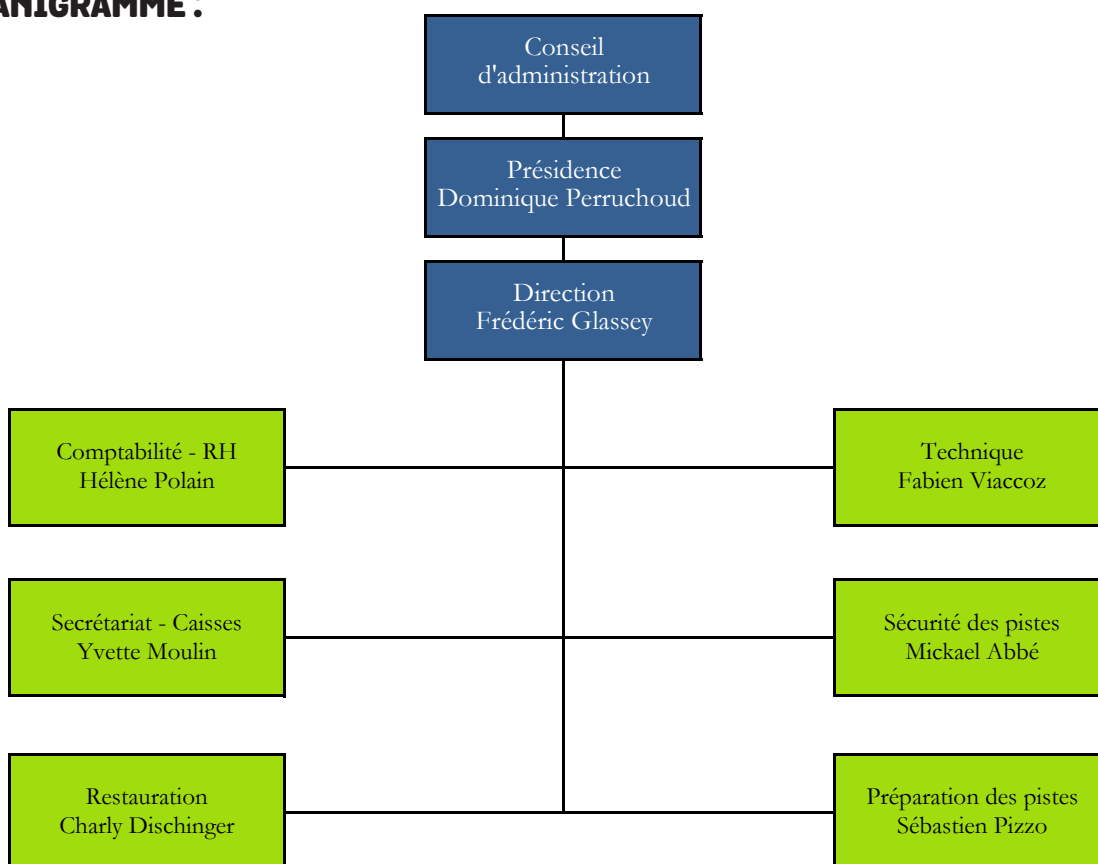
ANIGRAMME :

Conseil d'administration

Présidence
Dominique Perruchoud

Direction
Frédéric Glassey

Comptabilité - RH
Hélène Polain

Technique
Fabien Viaccoz

Secrétariat - Caisses
Yvette Moulin

Sécurité des pistes
Mickael Abbé

Restauration
Charly Dischinger

Préparation des pistes
Sébastien Pizzo